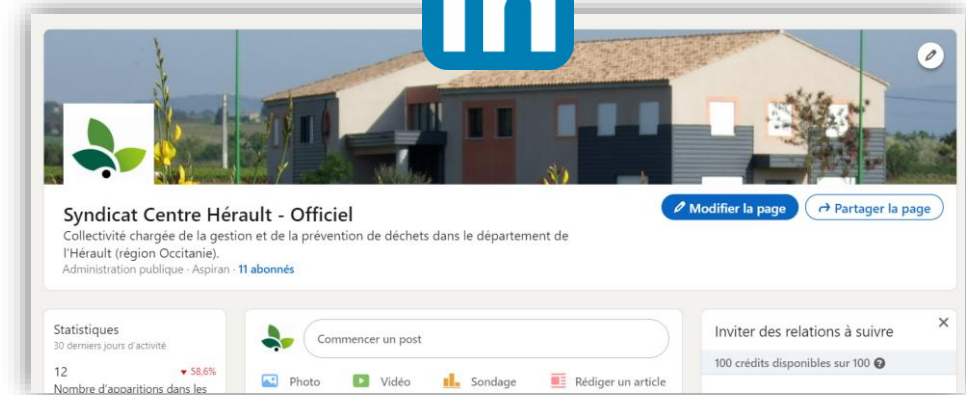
in

Syndicat Centre Hérault - Officiel

Collectivité chargée de la gestion et de la prévention de déchets dans le département de l'Hérault (région Occitanie).

Administration publique · Aspiran · 11 abonnés

Modifier la page

Partager la page

Statistiques

30 derniers jours d'activité

12

58,6%

Nombre d'apparitions dans les

Commencer un post

Photo

Vidéo

Sondage

Rédiger un article

Inviter des relations à suivre

×

100 crédits disponibles sur 100